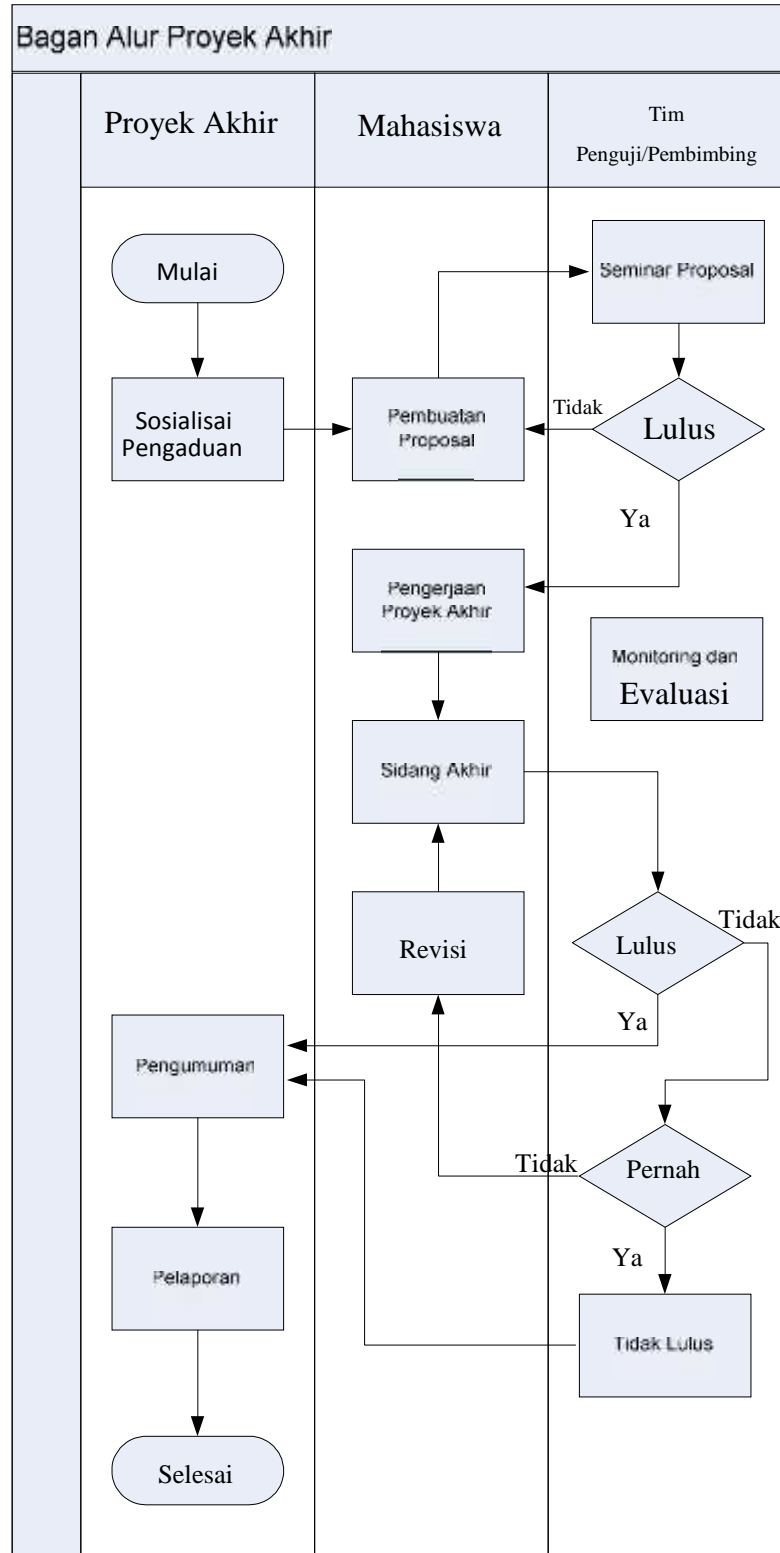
Bagan Alur Proyek Akhir

Proyek Akhir

Mahasiswa

Tim Penguji/Pembimbing

Mulai

Seminar Proposal

Sosialisai Pengaduan

Pembuatan Proposal

Tidak

Lulus

Ya

Pengerjaan Proyek Akhir

Monitoring dan Evaluasi

Sidang Akhir

Revisi

Lulus

Tidak

Ya

Pengumuman

Tidak

Pernah

Ya

Pelaporan

Tidak Lulus

Selesai